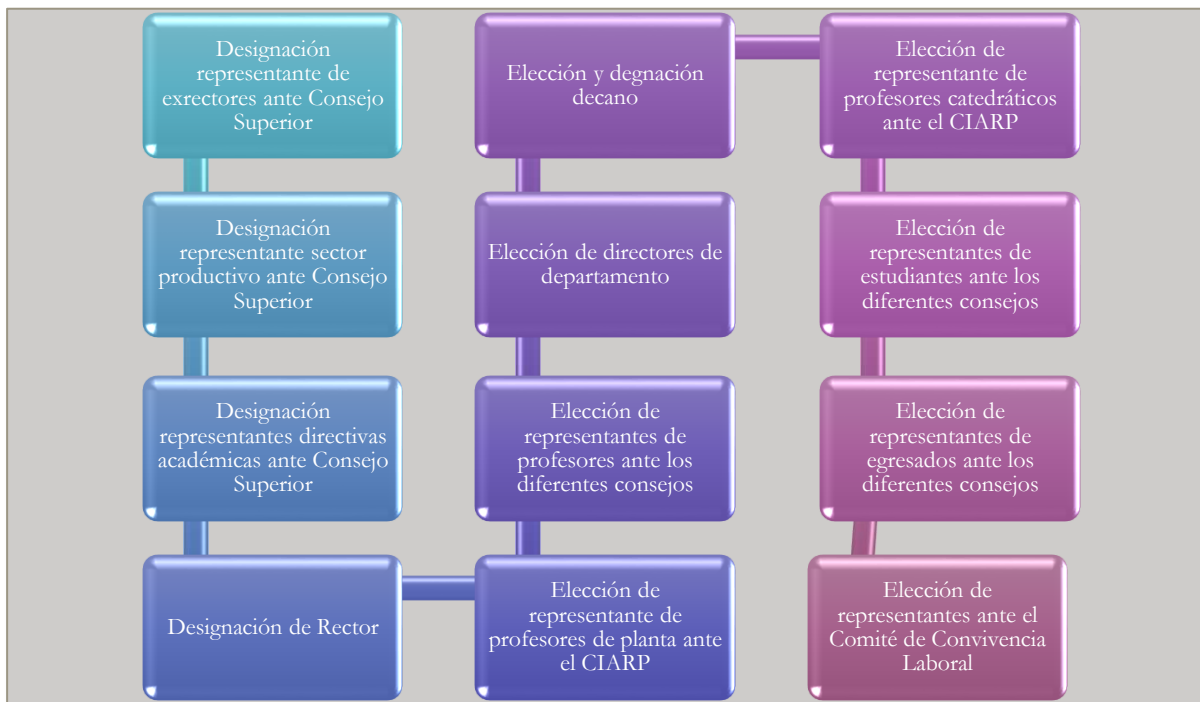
Designación representante de exrectores ante Consejo Superior

Designación representante sector productivo ante Consejo Superior

Designación representantes directivas académicas ante Consejo Superior

Designación de Rector

Elección de representante de profesores de planta ante el CIARP

Elección de representantes de profesores ante los diferentes consejos

Elección de directores de departamento

Elección y degnación decano

Elección de representante de profesores catedráticos ante el CIARP

Elección de representantes de estudiantes ante los diferentes consejos

Elección de representantes de egresados ante los diferentes consejos

Elección de representantes ante el Comité de Convivencia Laboral